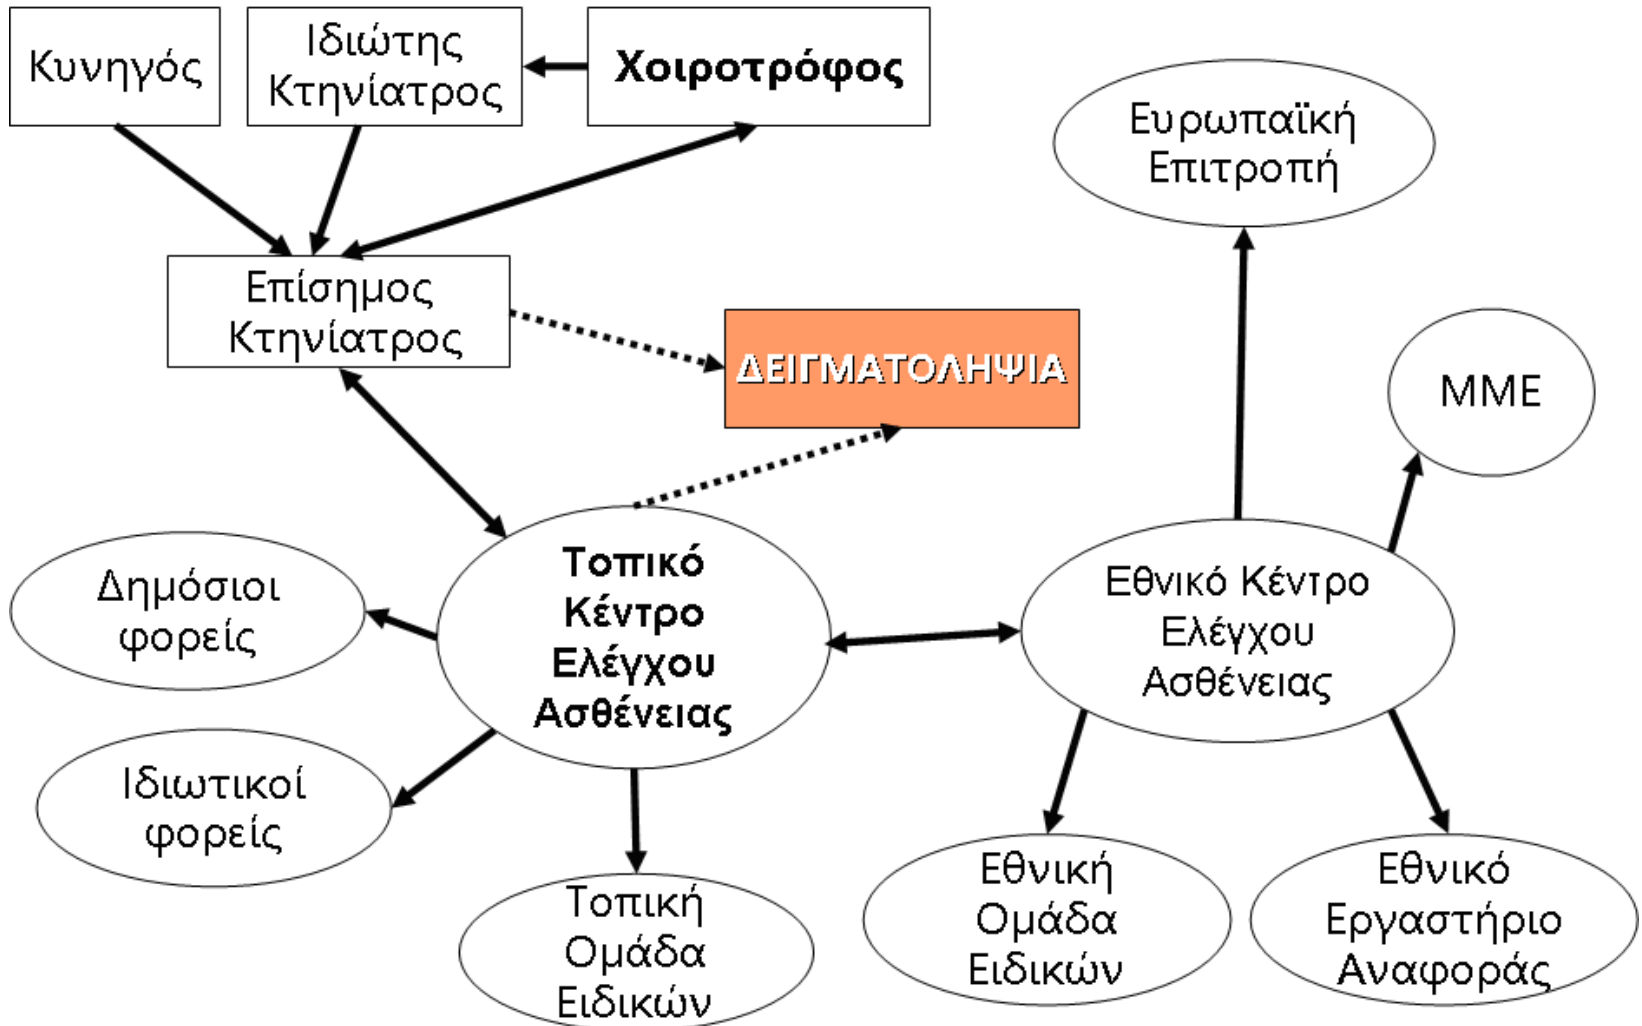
Κυνηγός

Ιδιώτης Κτηνίατρος

Χοιροτρόφος

Ευρωπαϊκή Επιτροπή

Επίσημος Κτηνίατρος

ΔΕΙΓΜΑΤΟΛΗΨΙΑ

ΜΜΕ

Δημόσιοι φορείς

Τοπικό Κέντρο Ελέγχου Ασθένειας

Εθνικό Κέντρο Ελέγχου Ασθένειας

Ιδιωτικοί φορείς

Τοπική Ομάδα Ειδικών

Εθνική Ομάδα Ειδικών

Εθνικό Εργαστήριο Αναφοράς